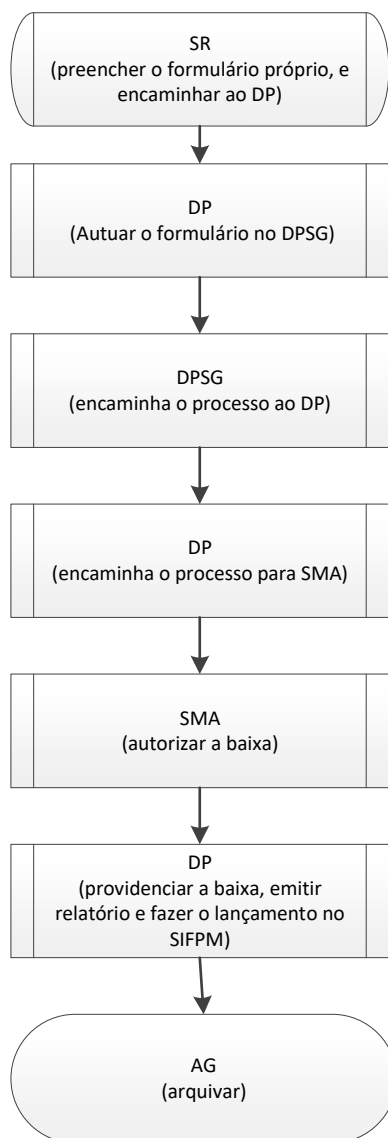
SR
(preencher o formulário próprio, e encaminhar ao DP)

DP
(Autuar o formulário no DPSG)

DPSG
(encaminha o processo ao DP)

DP
(encaminha o processo para SMA)

SMA
(autorizar a baixa)

DP
(providenciar a baixa, emitir relatório e fazer o lançamento no SIFPM)

AG
(arquivar)